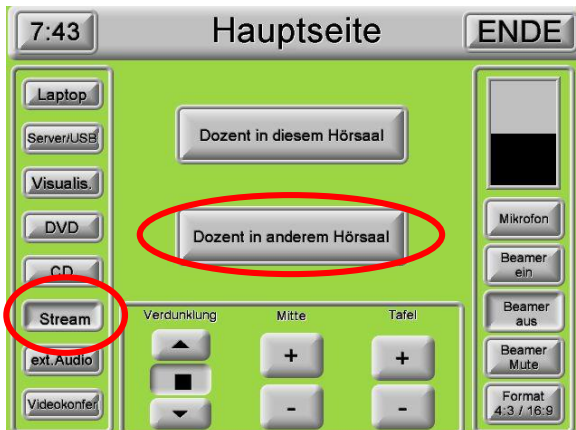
7:43

Hauptseite

ENDE

Laptop

Server/USB

Visualis.

DVD

CD

Stream

ext.Audio

Videokonfer.

Dozent in diesem Hörsaal

Dozent in anderem Hörsaal

Verdunklung

Mitte

Tafel

+

-

+

-

Mikrofon

Beamer ein

Beamer aus

Beamer Mute

Format 4:3 / 16:9